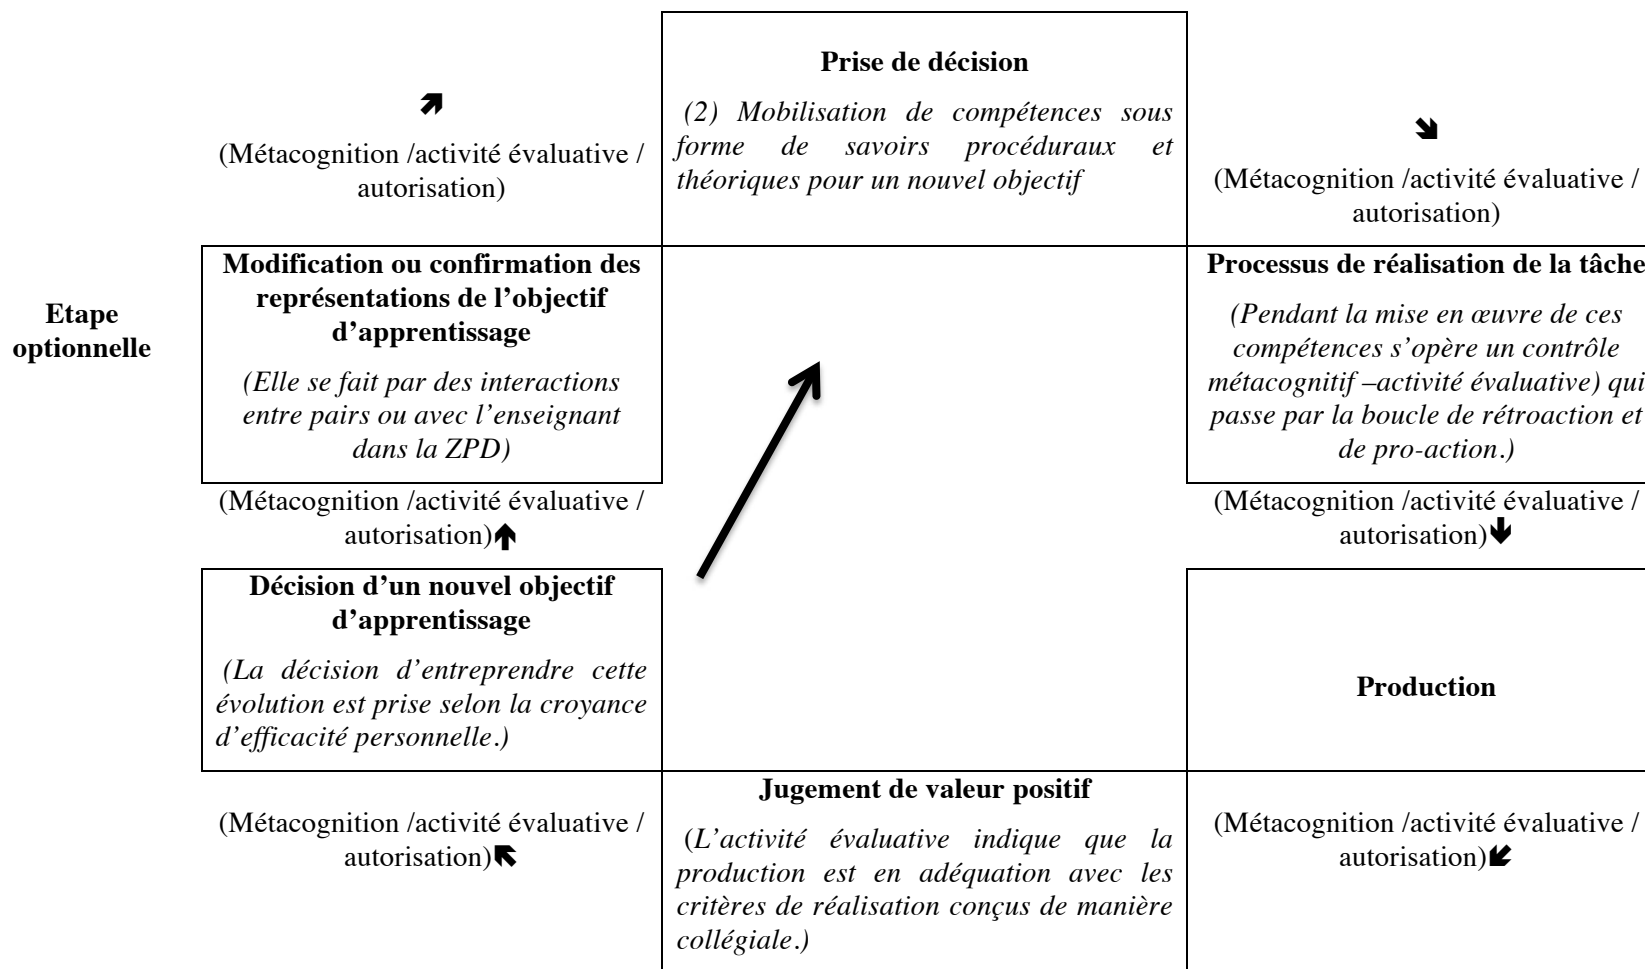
**Prise de décision**

*(2) Mobilisation de compétences sous forme de savoirs procéduraux et théoriques pour un nouvel objectif*

➚

(Métacognition /activité évaluative / autorisation)

➘

(Métacognition /activité évaluative / autorisation)

**Etape optionnelle**

**Modification ou confirmation des représentations de l'objectif d'apprentissage**

*(Elle se fait par des interactions entre pairs ou avec l'enseignant dans la ZPD)*

**Processus de réalisation de la tâche**

*(Pendant la mise en œuvre de ces compétences s'opère un contrôle métacognitif –activité évaluative) qui passe par la boucle de rétroaction et de pro-action.)*

(Métacognition /activité évaluative / autorisation)🡅

(Métacognition /activité évaluative / autorisation)🡇

**Décision d'un nouvel objectif d'apprentissage**

*(La décision d'entreprendre cette évolution est prise selon la croyance d'efficacité personnelle.)*

**Production**

(Métacognition /activité évaluative / autorisation)🡄

**Jugement de valeur positif**

*(L'activité évaluative indique que la production est en adéquation avec les critères de réalisation conçus de manière collégiale.)*

(Métacognition /activité évaluative / autorisation)🡇